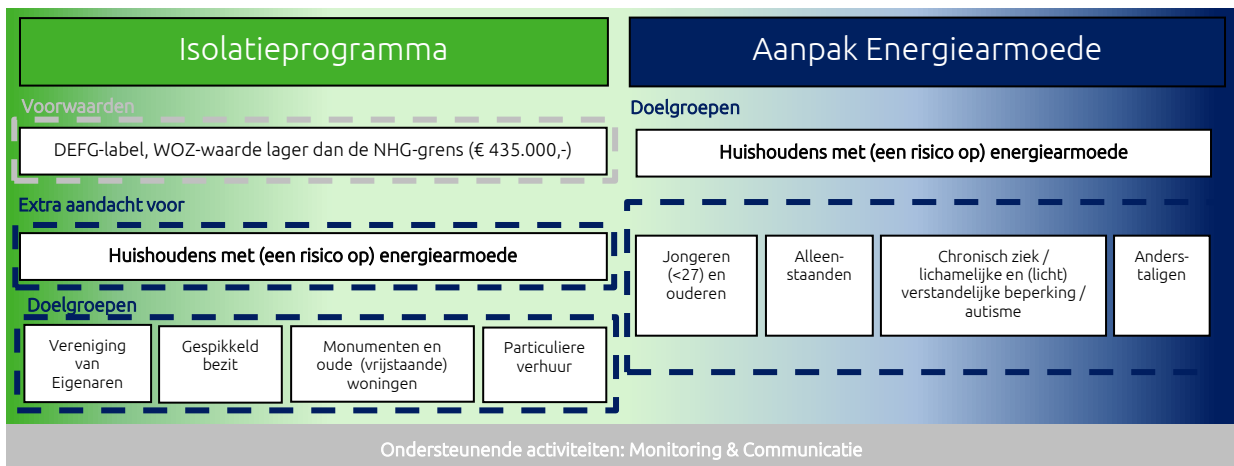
Isolatieprogramma

Aanpak Energiearmoede

Voorwaarden

DEFG-label, WOZ-waarde lager dan de NHG-grens (€ 435.000,-)

Extra aandacht voor

Huishoudens met (een risico op) energiearmoede

Doelgroepen

Vereniging van Eigenaren

Gespikkeld bezit

Monumenten en oude (vrijstaande) woningen

Particuliere verhuur

Doelgroepen

Huishoudens met (een risico op) energiearmoede

Jongeren (<27) en ouderen

Alleenstaanden

Chronisch ziek / lichamelijke en (licht) verstandelijke beperking / autisme

Anderstaligen

Ondersteunende activiteiten: Monitoring & Communicatie